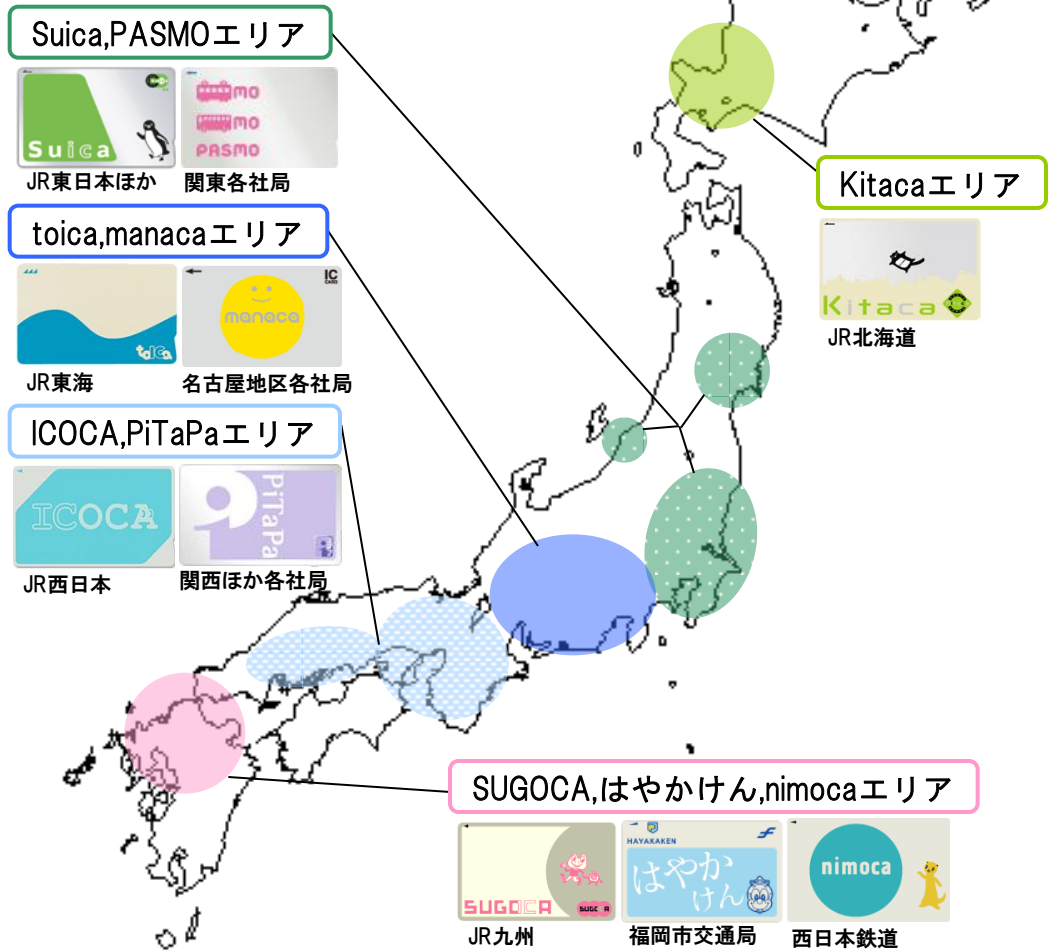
Suica,PASMOエリア

Suica
JR東日本ほか

PASMO
関東各社局

toica,manacaエリア

toica
JR東海

IC CARD
manaca
名古屋地区各社局

ICOCA,PiTaPaエリア

ICOCA
JR西日本

PiTaPa
関西ほか各社局

Kitacaエリア

Kitaca
JR北海道

SUGOCA,はやかけん,nimocaエリア

SUGOCA SUGOCA
JR九州

HAYAKAKEN
はやかけん
福岡市交通局

nimoca
西日本鉄道